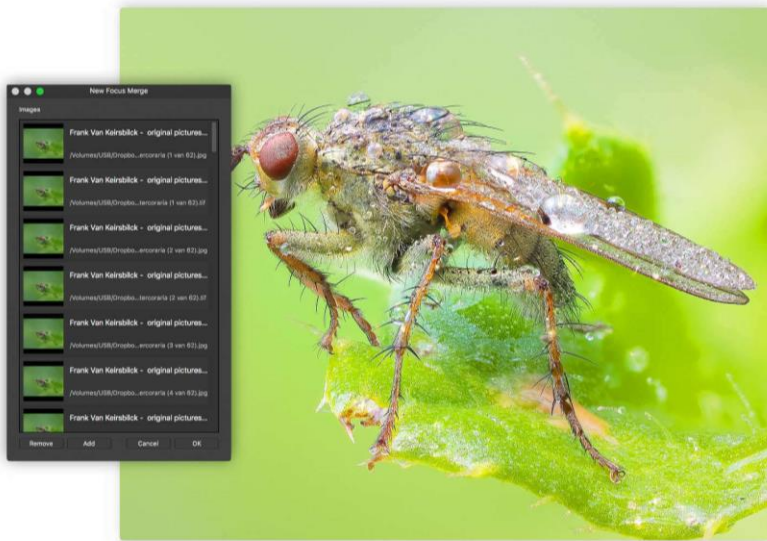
New Focus Merge

Images

Frank Van Keirsbilck - original pictures...
/Volumes/USB/Dropbo...ercoraria (1 van 62).jpg

Frank Van Keirsbilck - original pictures...
/Volumes/USB/Dropbo...tercoraria (1 van 62).tif

Frank Van Keirsbilck - original pictures...
/Volumes/USB/Dropbo...ercoraria (2 van 62).jpg

Frank Van Keirsbilck - original pictures...
/Volumes/USB/Dropbo...tercoraria (2 van 62).tif

Frank Van Keirsbilck - original pictures...
/Volumes/USB/Dropbo...ercoraria (3 van 62).jpg

Frank Van Keirsbilck - original pictures...
/Volumes/USB/Dropbo...ercoraria (4 van 62).jpg

Frank Van Keirsbilck - original pictures...

Remove Add Cancel OK